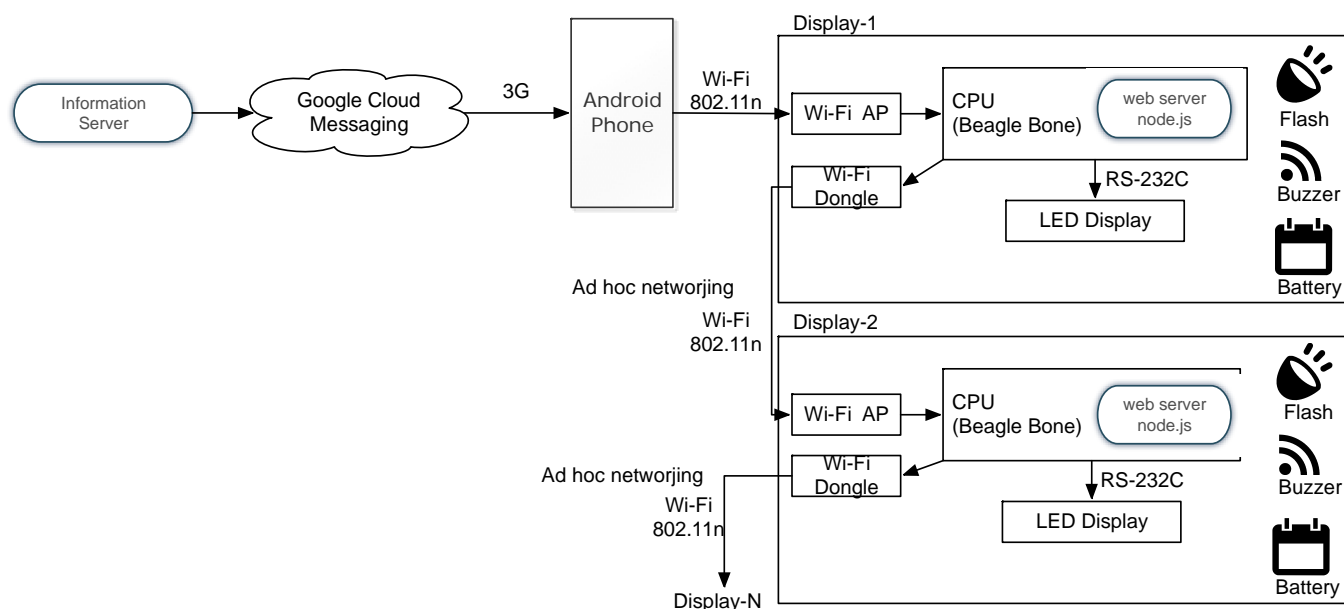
Information Server

Google Cloud Messaging

3G

Android Phone

Wi-Fi 802.11n

Display-1

Wi-Fi AP

CPU (Beagle Bone)

web server node.js

Flash

Wi-Fi Dongle

RS-232C

Buzzer

LED Display

Battery

Ad hoc networjing

Wi-Fi 802.11n

Display-2

Wi-Fi AP

CPU (Beagle Bone)

web server node.js

Flash

Ad hoc networjing

Wi-Fi Dongle

RS-232C

Buzzer

Wi-Fi 802.11n

LED Display

Battery

Display-N